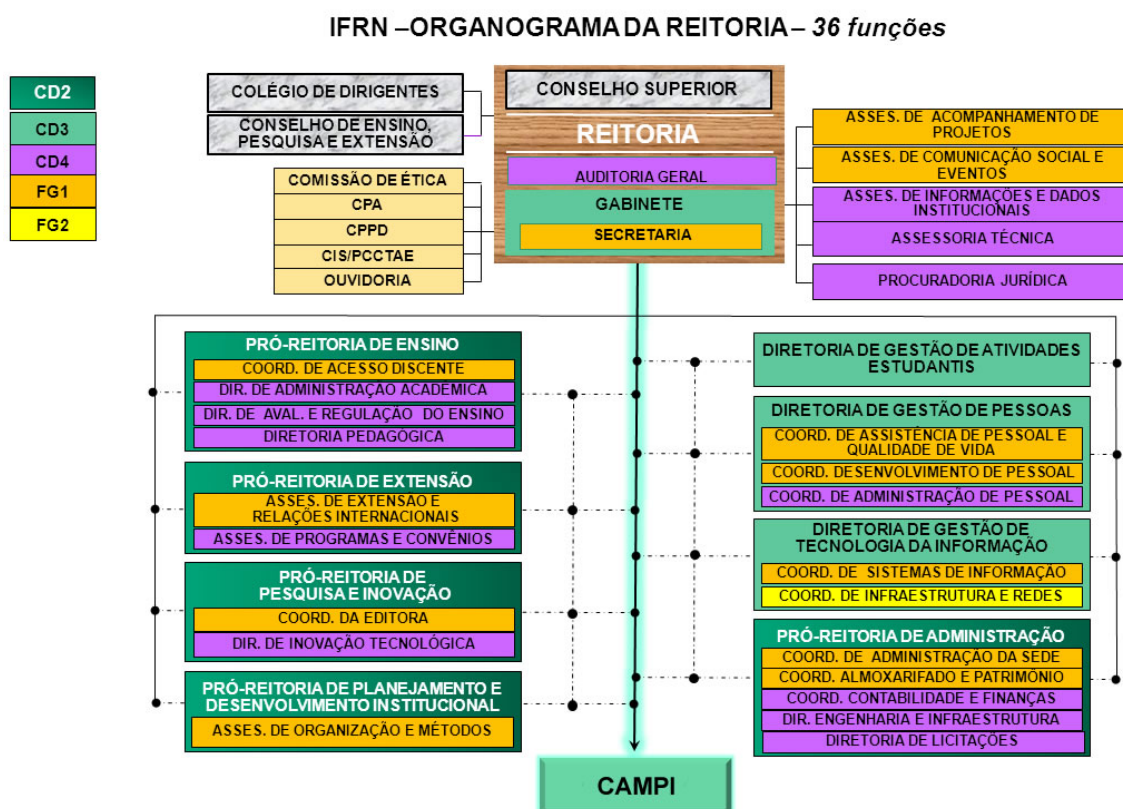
IFRN –ORGANOGRAMA DA REITORIA – 36 funções

CD2
CD3
CD4
FG1
FG2

COLÉGIO DE DIRIGENTES
CONSELHO DE ENSINO, PESQUISA E EXTENSÃO

CONSELHO SUPERIOR
REITORIA
AUDITORIA GERAL
GABINETE
SECRETARIA

COMISSÃO DE ÉTICA
CPA
CPPD
CIS/PCCTAE
OUVIDORIA

ASSES. DE ACOMPANHAMENTO DE PROJETOS
ASSES. DE COMUNICAÇÃO SOCIAL E EVENTOS
ASSES. DE INFORMAÇÕES E DADOS INSTITUCIONAIS
ASSESSORIA TÉCNICA
PROCURADORIA JURÍDICA

PRÓ-REITORIA DE ENSINO
COORD. DE ACESSO DISCENTE
DIR. DE ADMINISTRAÇÃO ACADÊMICA
DIR. DE AVAL. E REGULAÇÃO DO ENSINO
DIRETORIA PEDAGÓGICA

PRÓ-REITORIA DE EXTENSÃO
ASSES. DE EXTENSÃO E RELAÇÕES INTERNACIONAIS
ASSES. DE PROGRAMAS E CONVÊNIOS

PRÓ-REITORIA DE PESQUISA E INOVAÇÃO
COORD. DA EDITORA
DIR. DE INOVAÇÃO TECNOLÓGICA

PRÓ-REITORIA DE PLANEJAMENTO E DESENVOLVIMENTO INSTITUCIONAL
ASSES. DE ORGANIZAÇÃO E MÉTODOS

DIRETORIA DE GESTÃO DE ATIVIDADES ESTUDANTIS

DIRETORIA DE GESTÃO DE PESSOAS
COORD. DE ASSISTÊNCIA DE PESSOAL E QUALIDADE DE VIDA
COORD. DESENVOLVIMENTO DE PESSOAL
COORD. DE ADMINISTRAÇÃO DE PESSOAL

DIRETORIA DE GESTÃO DE TECNOLOGIA DA INFORMAÇÃO
COORD. DE SISTEMAS DE INFORMAÇÃO
COORD. DE INFRAESTRUTURA E REDES

PRÓ-REITORIA DE ADMINISTRAÇÃO
COORD. DE ADMINISTRAÇÃO DA SEDE
COORD. ALMOXARIFADO E PATRIMÔNIO
COORD. CONTABILIDADE E FINANÇAS
DIR. ENGENHARIA E INFRAESTRUTURA
DIRETORIA DE LICITAÇÕES

CAMPI